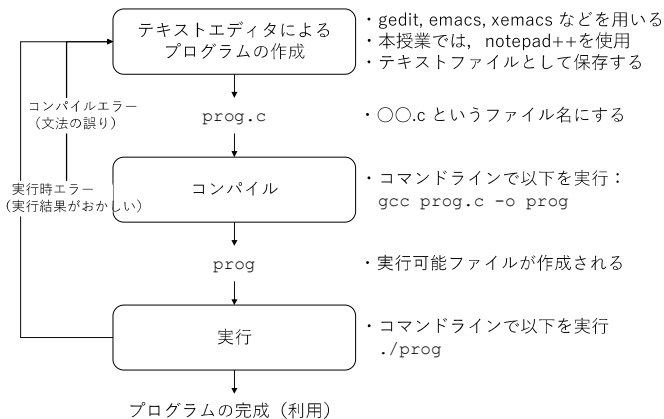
テキストエディタによるプログラムの作成

・gedit, emacs, xemacs などを用いる
・本授業では，notepad++を使用
・テキストファイルとして保存する

コンパイルエラー（文法の誤り）

prog.c

・〇〇.c というファイル名にする

実行時エラー（実行結果がおかしい）

コンパイル

・コマンドラインで以下を実行：
gcc prog.c -o prog

prog

・実行可能ファイルが作成される

実行

・コマンドラインで以下を実行
./prog

プログラムの完成（利用）